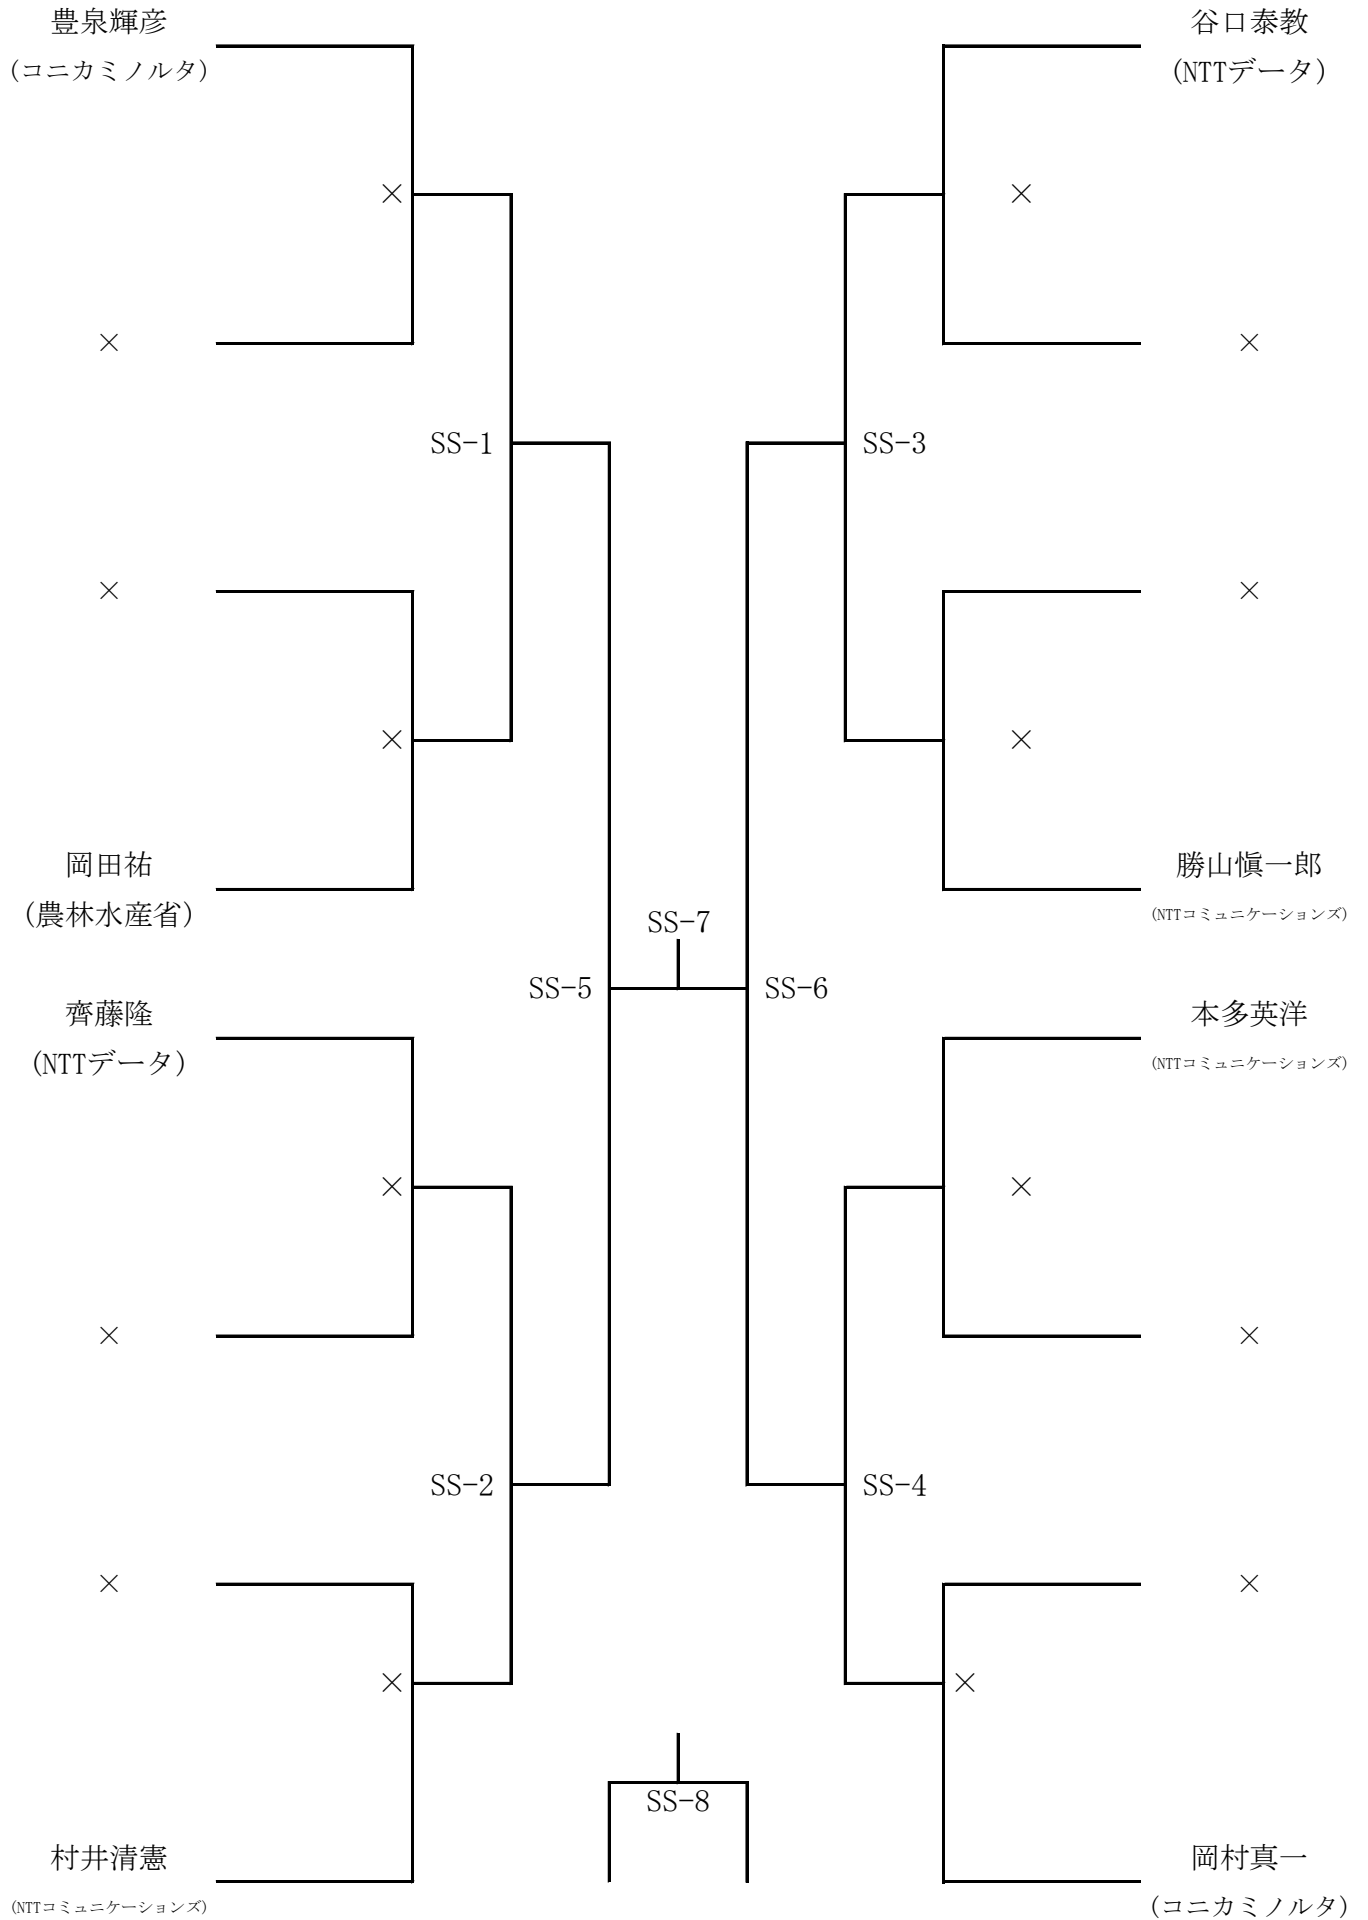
豊泉輝彦
(コニカミノルタ)

谷口泰教
(NTTデータ)

×

×

×

×

SS-1

SS-3

×

×

×

×

岡田祐
(農林水産省)

勝山愼一郎
(NTTコミュニケーションズ)

SS-7

SS-5

SS-6

齊藤隆
(NTTデータ)

本多英洋
(NTTコミュニケーションズ)

×

×

×

×

SS-2

SS-4

×

×

×

×

SS-8

村井清憲
(NTTコミュニケーションズ)

岡村真一
(コニカミノルタ)